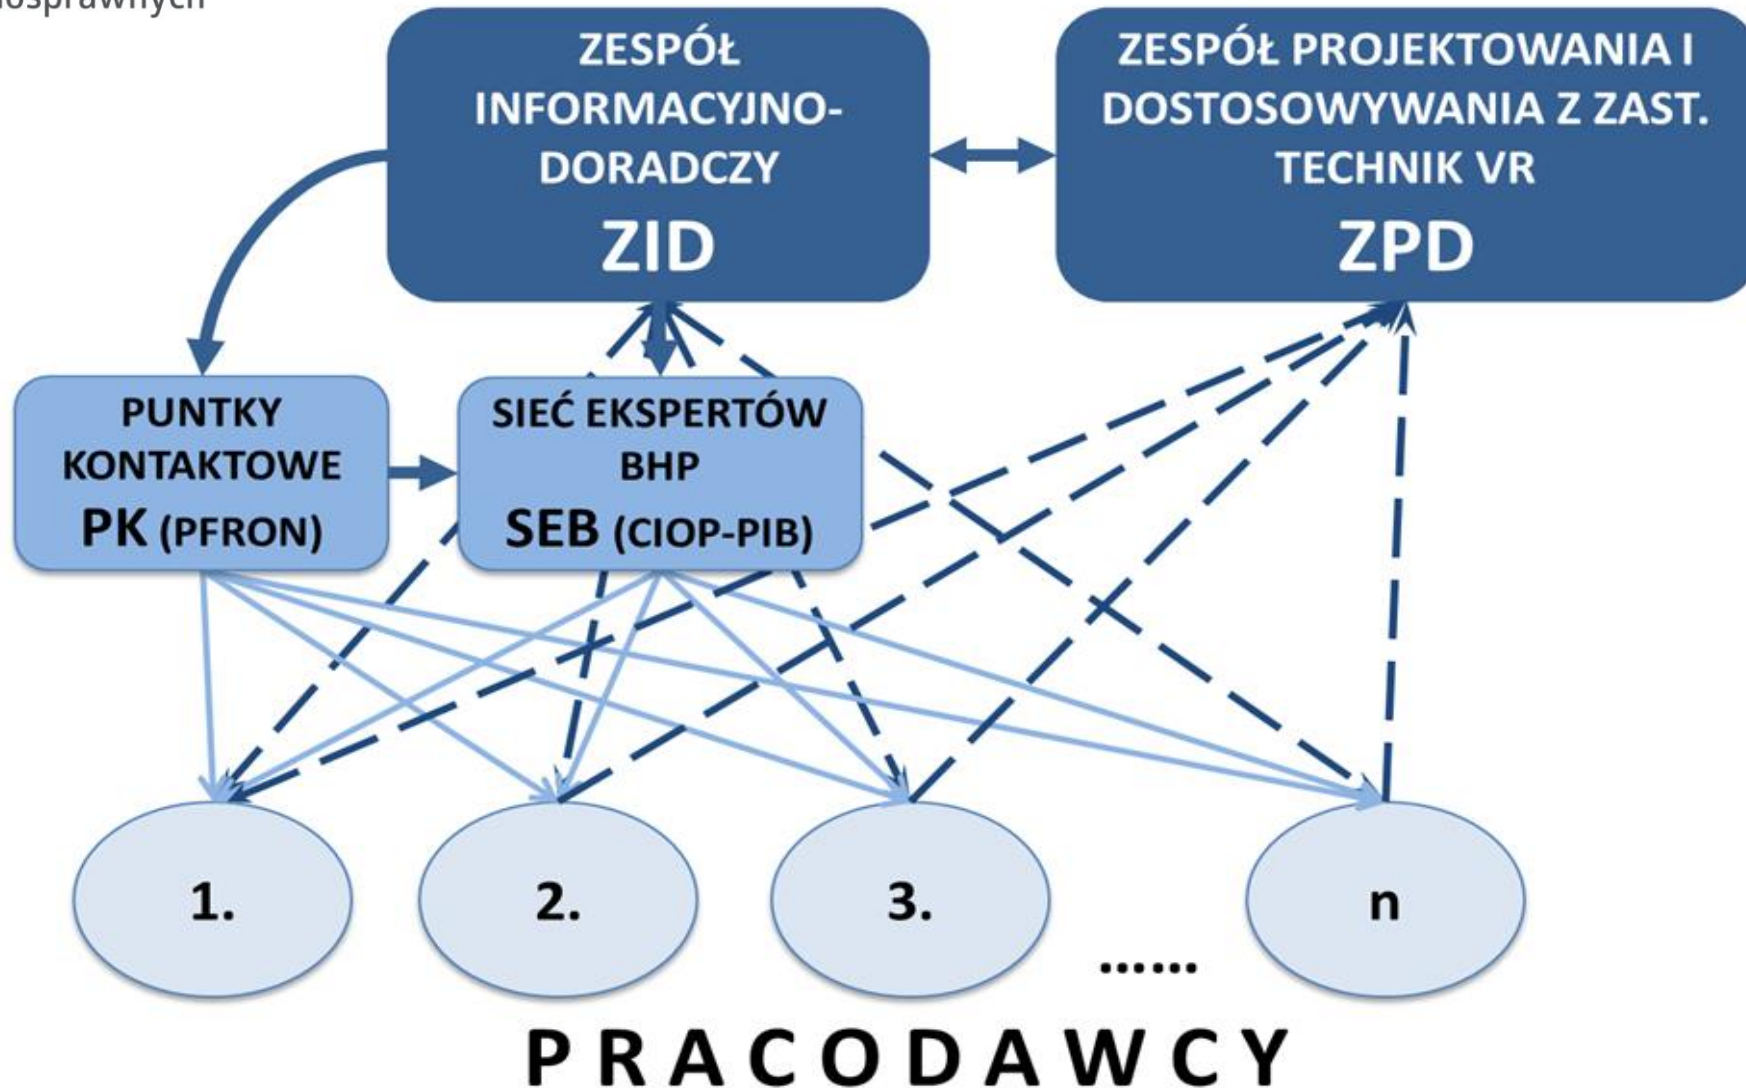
niesprawnych

ZESPÓŁ INFORMACYJNO-DORADCZY
ZID

ZESPÓŁ PROJEKTOWANIA I DOSTOSOWYWANIA Z ZAST. TECHNIK VR
ZPD

PUNTKY KONTAKTOWE
PK (PFRON)

SIEĆ EKSPERTÓW BHP
SEB (CIOP-PIB)

1.

2.

3.

......

n

PRACODAWCY